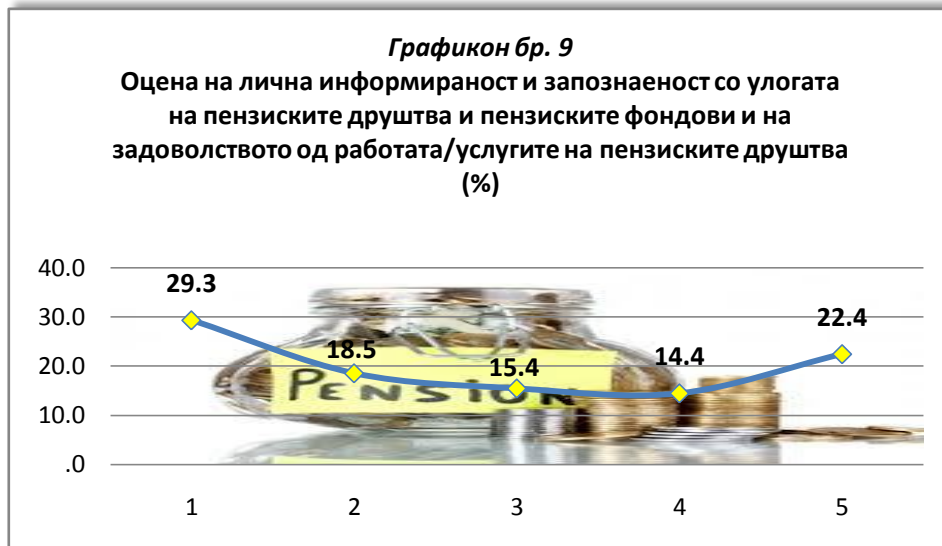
Графикон бр. 9
Оцена на лична информираност и запознаеност со улогата на пензиските друштва и пензиските фондови и на задоволството од работата/услугите на пензиските друштва (%)

40.0
30.0
20.0
10.0
.0

29.3
18.5
15.4
14.4
22.4

PENSION

1
2
3
4
5